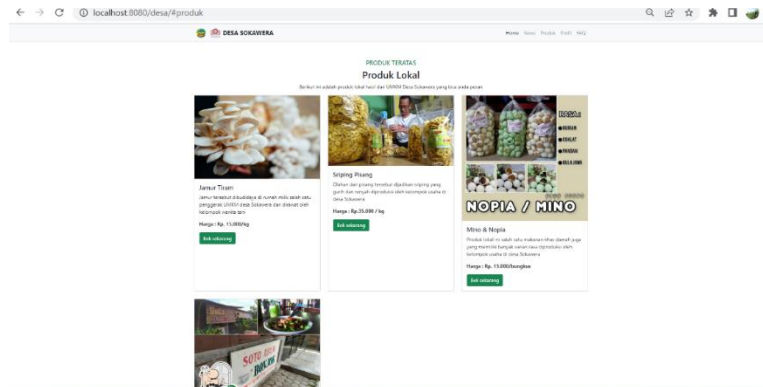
localhost:8080/desa/#produk

DESA SOKAWERA

Home Berita Produk Profil FAQ

PRODUK TERATAS

Produk Lokal

Berikut ini adalah produk lokal hasil dari UMKM Desa Sokawera yang bisa anda pesan

Jamur Tiram

Jamur tersebut dibudidaya di rumah milik salah satu pengguna UMKM desa Sokawera dan dikelola oleh kelompok wanita tani

Harga : Rp. 15.000/kg

Beli sekarang

Sriping Pisang

Olahan dari pisang tersebut dijadikan sriping yang gurih dan renyah diproduksi oleh kelompok usaha di desa Sokawera

Harga : Rp.35.000 / kg

Beli sekarang

NOPIA / MINO

Mino & Nopia

Produk lokal ini salah satu makanan khas daerah juga yang memiliki banyak varian rasa diproduksi oleh kelompok usaha di desa Sokawera

Harga : Rp. 15.000/bungkus

Beli sekarang

SOTO